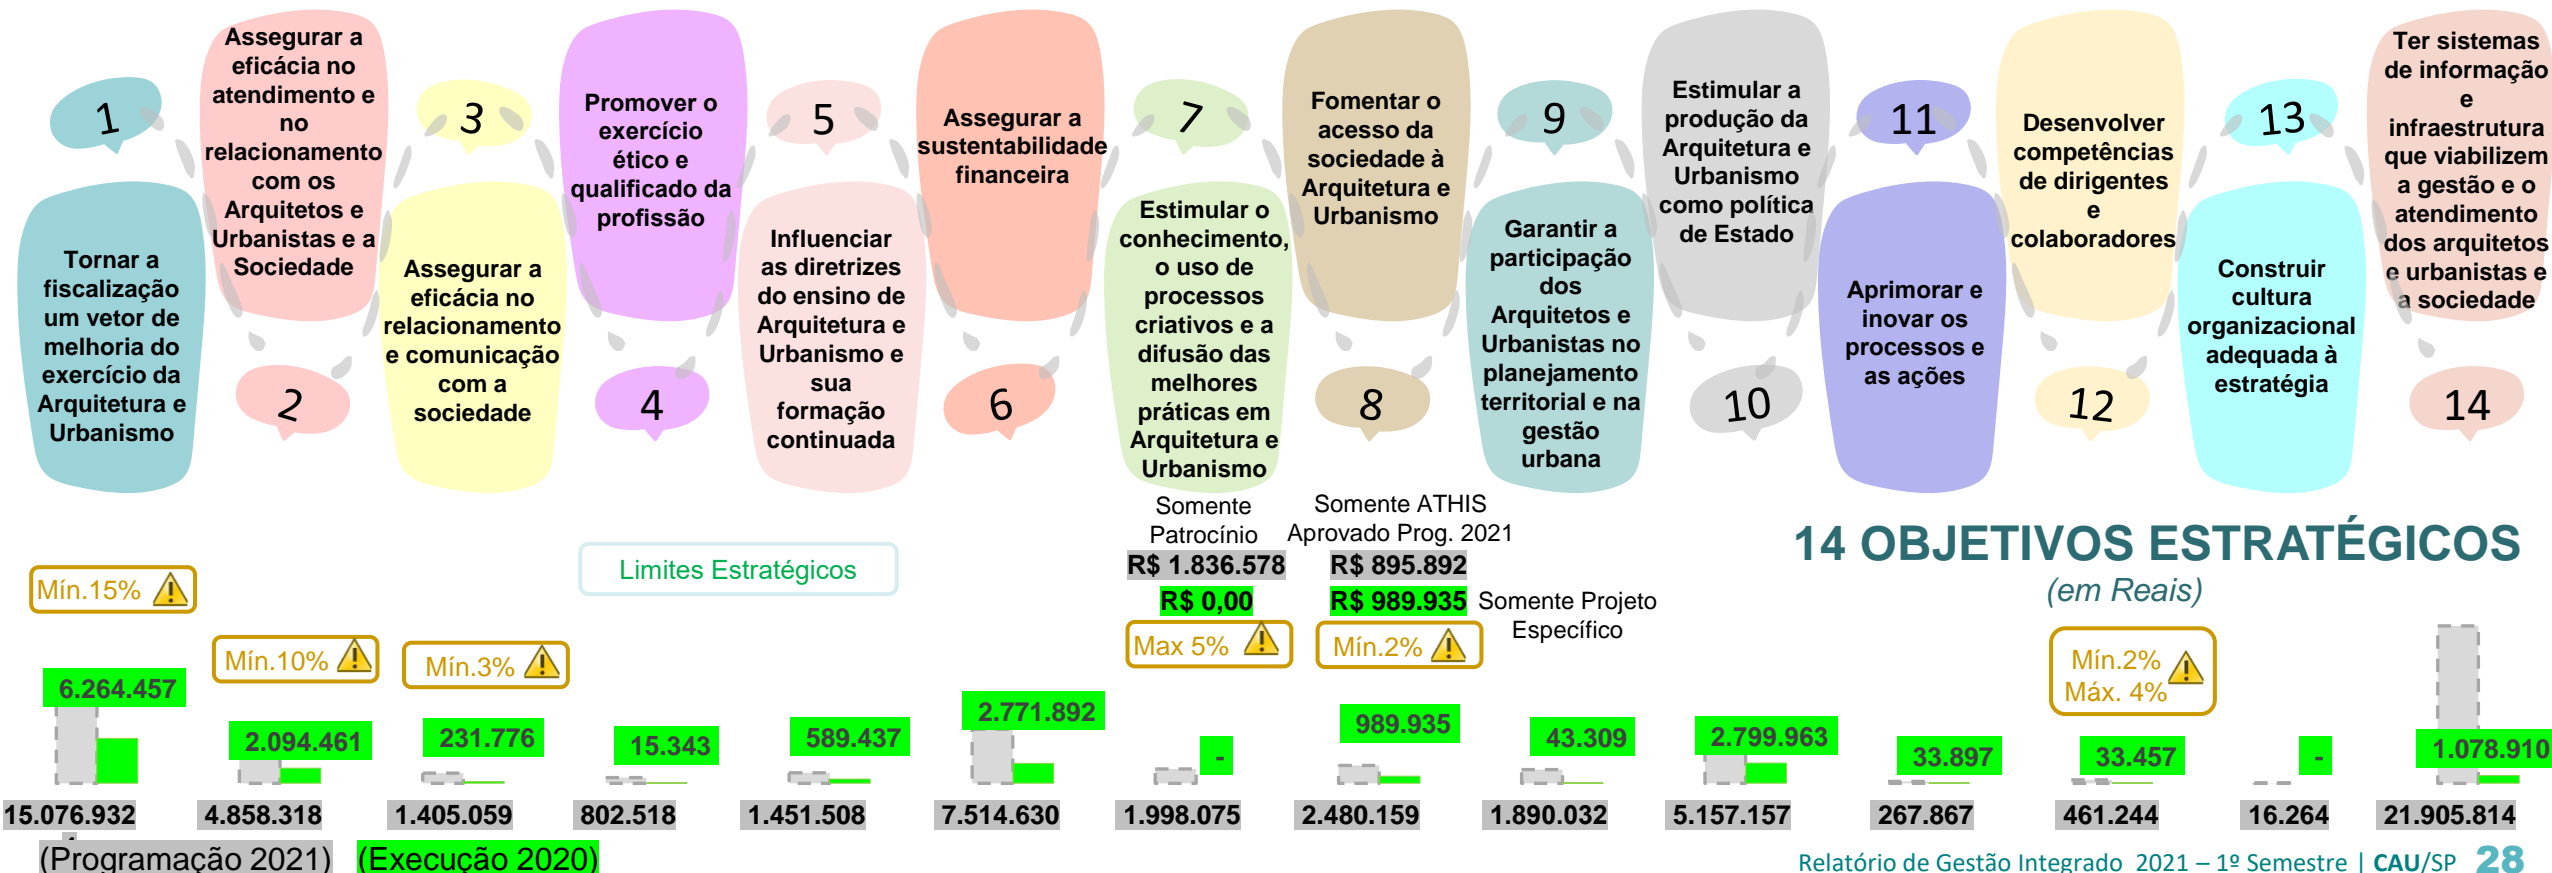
1
Tornar a fiscalização um vetor de melhoria do exercício da Arquitetura e Urbanismo

Assegurar a eficácia no atendimento e no relacionamento com os Arquitetos e Urbanistas e a Sociedade
2

3
Assegurar a eficácia no relacionamento e comunicação com a sociedade

Promover o exercício ético e qualificado da profissão
4

5
Influenciar as diretrizes do ensino de Arquitetura e Urbanismo e sua formação continuada

Assegurar a sustentabilidade financeira
6

7
Estimular o conhecimento, o uso de processos criativos e a difusão das melhores práticas em Arquitetura e Urbanismo

Fomentar o acesso da sociedade à Arquitetura e Urbanismo
8

9
Garantir a participação dos Arquitetos e Urbanistas no planejamento territorial e na gestão urbana

Estimular a produção da Arquitetura e Urbanismo como política de Estado
10

11
Aprimorar e inovar os processos e as ações

Desenvolver competências de dirigentes e colaboradores
12

13
Construir cultura organizacional adequada à estratégia

Ter sistemas de informação e infraestrutura que viabilizem a gestão e o atendimento dos arquitetos e urbanistas e a sociedade
14

Somente Patrocínio
R$ 1.836.578
R$ 0,00
Max 5%

Somente ATHIS Aprovado Prog. 2021
R$ 895.892
R$ 989.935
Mín.2%
Somente Projeto Específico

14 OBJETIVOS ESTRATÉGICOS
(em Reais)

Limites Estratégicos

Mín.15%
Mín.10%
Mín.3%
Mín.2%
Máx. 4%

6.264.457
2.094.461
231.776
15.343
589.437
2.771.892
-
989.935
43.309
2.799.963
33.897
33.457
-
1.078.910

15.076.932
4.858.318
1.405.059
802.518
1.451.508
7.514.630
1.998.075
2.480.159
1.890.032
5.157.157
267.867
461.244
16.264
21.905.814

(Programação 2021)
(Execução 2020)

Relatório de Gestão Integrado 2021 – 1º Semestre | CAU/SP 28